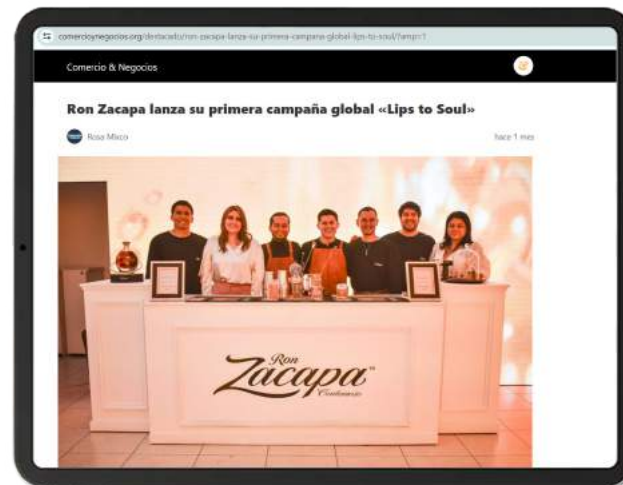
comercioynegocios.org/destacado/ron-zacapa-lanza-su-primera-campana-global-lips-to-soul/?amp=1

Comercio & Negocios

Ron Zacapa lanza su primera campaña global «Lips to Soul»

Rosa Mixco

hace 1 mes

Ron Zacapa Centenario